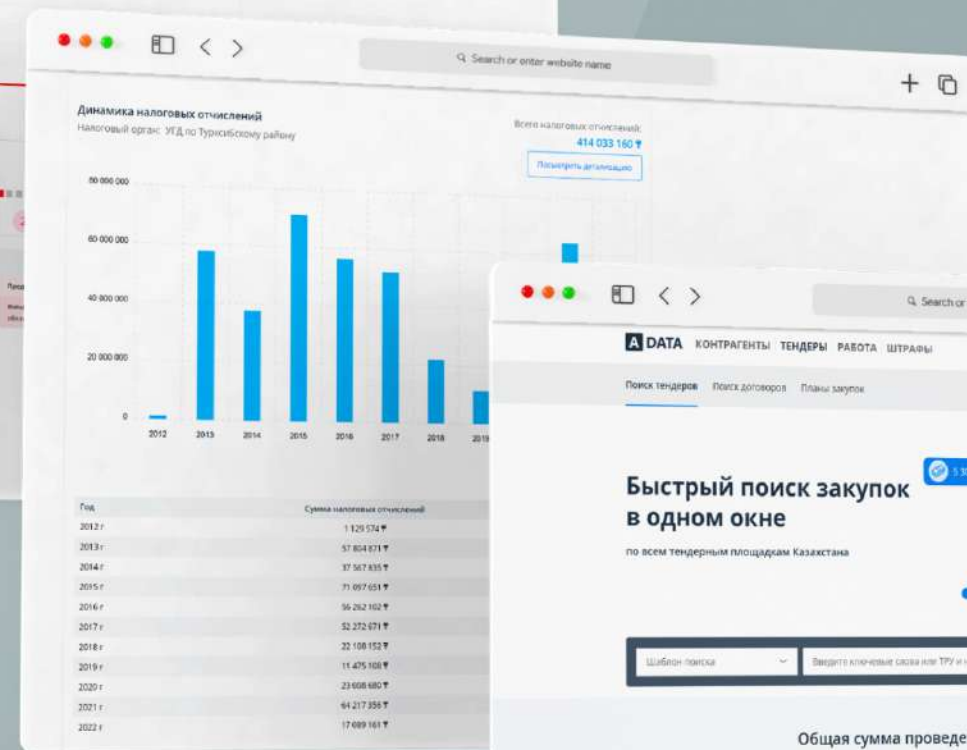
Search or enter website name

Динамика налоговых отчислений
Налоговый орган: УГД по Турксибскому району

Всего налоговых отчислений:
414 033 160 ₸
Посмотреть детализацию

80 000 000
60 000 000
40 000 000
20 000 000
0

2012 2013 2014 2015 2016 2017 2018 2019

| Год | Сумма налоговых отчислений |
|---|---|
| 2012 г | 1 129 574 ₸ |
| 2013 г | 57 804 871 ₸ |
| 2014 г | 37 567 835 ₸ |
| 2015 г | 71 097 651 ₸ |
| 2016 г | 56 262 102 ₸ |
| 2017 г | 52 272 671 ₸ |
| 2018 г | 22 108 152 ₸ |
| 2019 г | 11 475 108 ₸ |
| 2020 г | 23 608 680 ₸ |
| 2021 г | 64 217 356 ₸ |
| 2022 г | 17 089 161 ₸ |

Search or

A DATA КОНТРАГЕНТЫ ТЕНДЕРЫ РАБОТА ШТРАФЫ

Поиск тендеров Поиск договоров Планы закупок

Быстрый поиск закупок в одном окне
по всем тендерным площадкам Казахстана

Шаблон поиска
Введите ключевые слова или ТРУ и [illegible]

Общая сумма проведе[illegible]